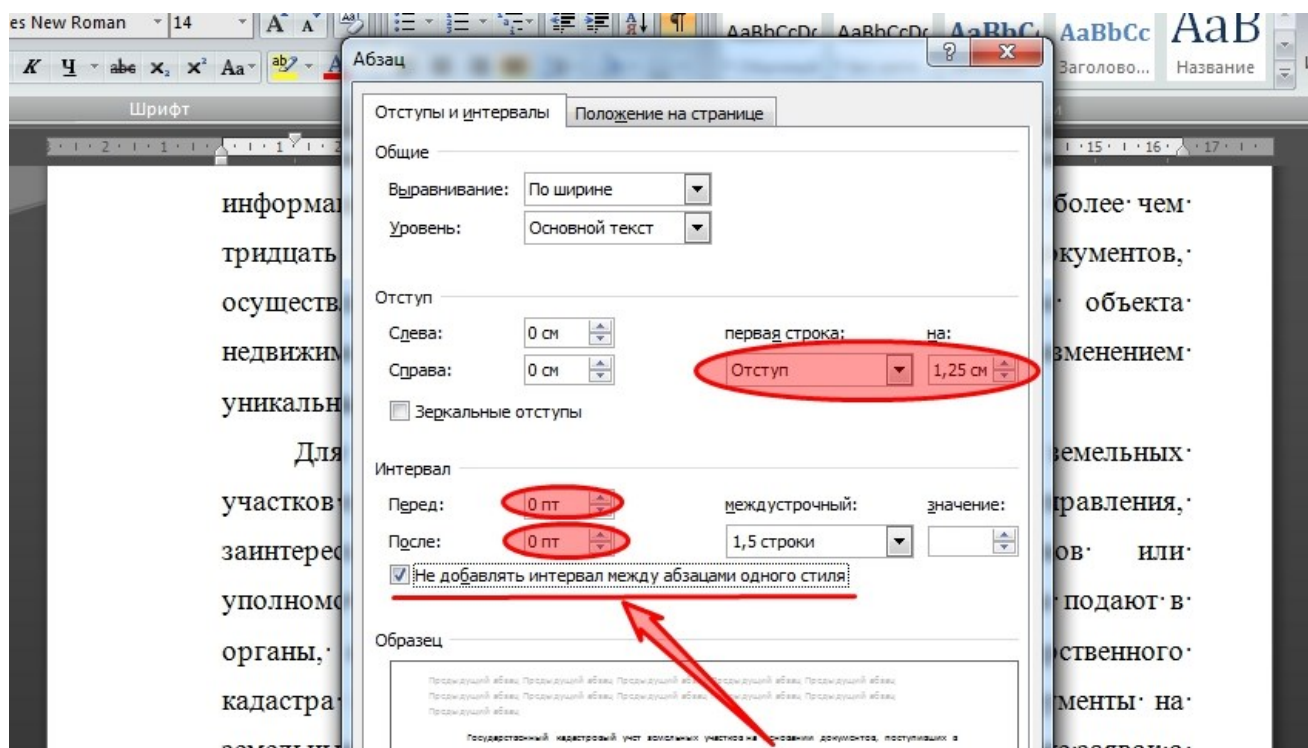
es New Roman 14
AaBbCcDc AaBbCcDc AaBbC AaBbCc AaB
Заголово... Название
Шрифт
Абзац
Отступы и интервалы | Положение на странице
Общие
Выравнивание: По ширине
Уровень: Основной текст
Отступ
Слева: 0 см
Справа: 0 см
первая строка: на:
Отступ 1,25 см
Зеркальные отступы
Интервал
Перед: 0 пт
После: 0 пт
междустрочный: значение:
1,5 строки
Не добавлять интервал между абзацами одного стиля
Образец

информа более· чем·
тридцать кументов,·
осуществ объекта·
недвижим зменением·
уникальн
Для земельных·
участков правления,·
заинтерес ов· или·
уполномо подают· в·
органы,· ственного·
кадастра менты· на·